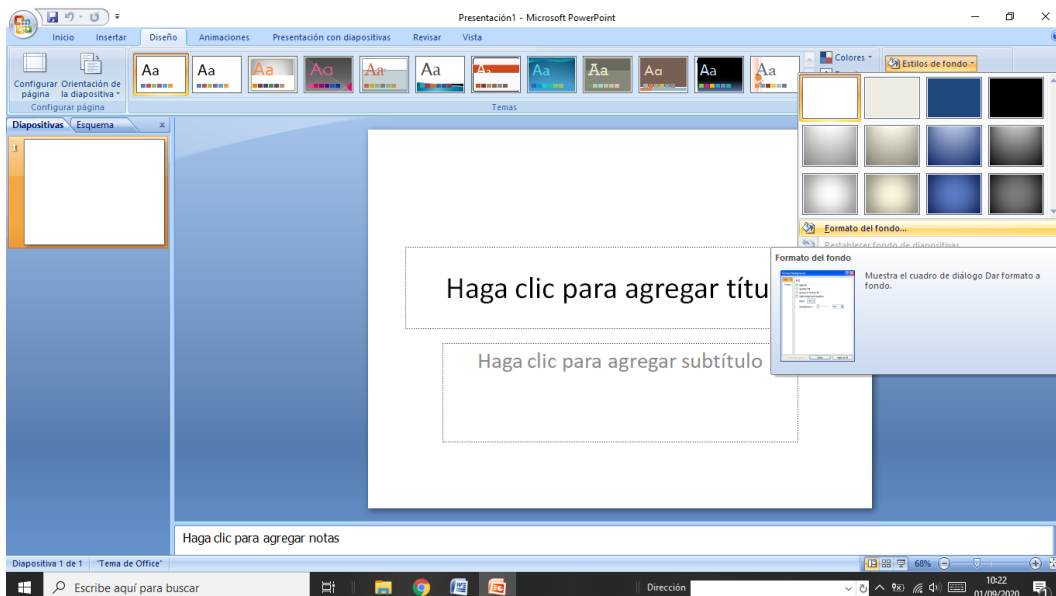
Presentación1 - Microsoft PowerPoint

Inicio Insertar Diseño Animaciones Presentación con diapositivas Revisar Vista

Configurar página Orientación de la diapositiva

Configurar página

Aa Aa Aa Aa Aa Aa Aa Aa Aa Aa Aa Aa

Temas

Colores

Estilos de fondo

Diapositivas Esquema

1

Formato del fondo...

Restablecer fondo de diapositivas

Formato del fondo

Muestra el cuadro de diálogo Dar formato a fondo.

Haga clic para agregar títu

Haga clic para agregar subtítulo

Haga clic para agregar notas

Diapositiva 1 de 1 "Tema de Office"

68%

Escribe aquí para buscar

Dirección

10:22
01/09/2020